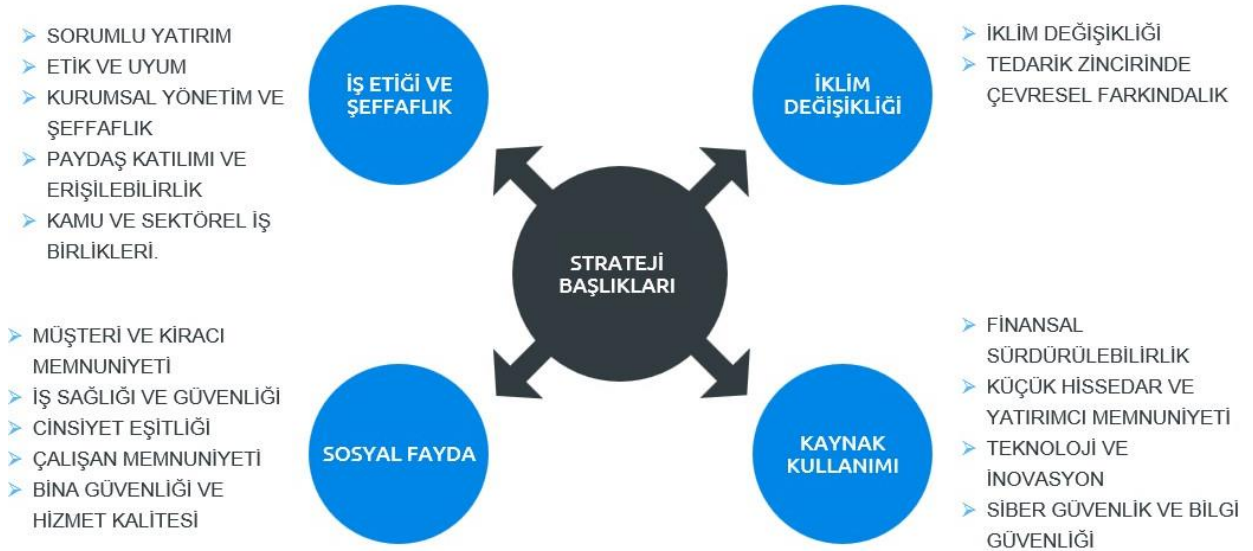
➢ SORUMLU YATIRIM
➢ ETİK VE UYUM
➢ KURUMSAL YÖNETİM VE ŞEFFAFLIK
➢ PAYDAŞ KATILIMI VE ERİŞİLEBİLİRLİK
➢ KAMU VE SEKTÖREL İŞ BİRLİKLERİ.

İŞ ETİĞİ VE ŞEFFAFLIK

İKLİM DEĞİŞİKLİĞİ

➢ İKLİM DEĞİŞİKLİĞİ
➢ TEDARİK ZİNCİRİNDE ÇEVRESEL FARKINDALIK

STRATEJİ BAŞLIKLARI

➢ MÜŞTERİ VE KİRACI MEMNUNİYETİ
➢ İŞ SAĞLIĞI VE GÜVENLİĞİ
➢ CİNSİYET EŞİTLİĞİ
➢ ÇALIŞAN MEMNUNİYETİ
➢ BİNA GÜVENLİĞİ VE HİZMET KALİTESİ

SOSYAL FAYDA

KAYNAK KULLANIMI

➢ FİNANSAL SÜRDÜRÜLEBİLİRLİK
➢ KÜÇÜK HİSSEDAR VE YATIRIMCI MEMNUNİYETİ
➢ TEKNOLOJİ VE İNOVASYON
➢ SİBER GÜVENLİK VE BİLGİ GÜVENLİĞİ